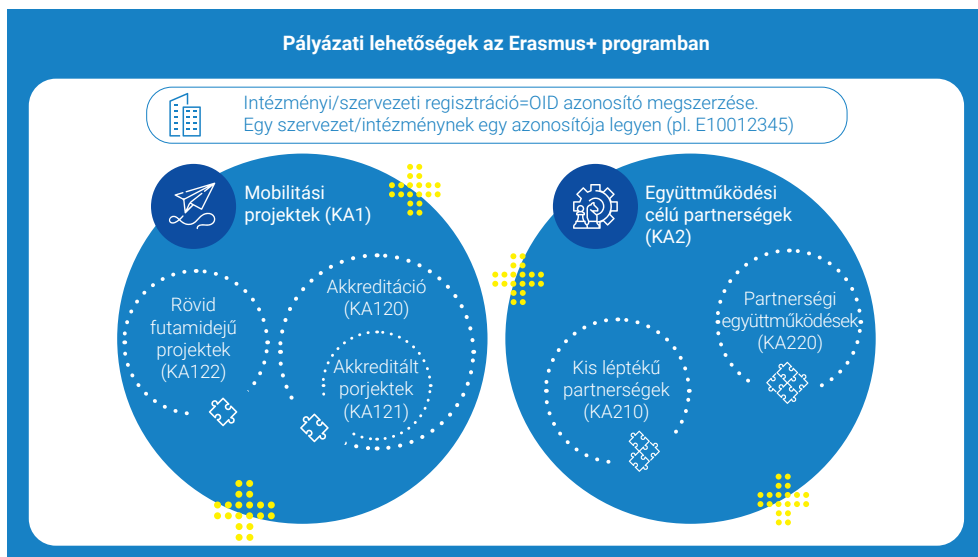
Pályázati lehetőségek az Erasmus+ programban

Intézményi/szervezeti regisztráció=OID azonosító megszerzése.
Egy szervezet/intézménynek egy azonosítója legyen (pl. E10012345)

Mobilitási projektek (KA1)

Rövid futamidejű projektek (KA122)

Akkreditáció (KA120)

Akkreditált porjektek (KA121)

Együttműködési célú partnerségek (KA2)

Partnerségi együttműködések (KA220)

Kis léptékű partnerségek (KA210)